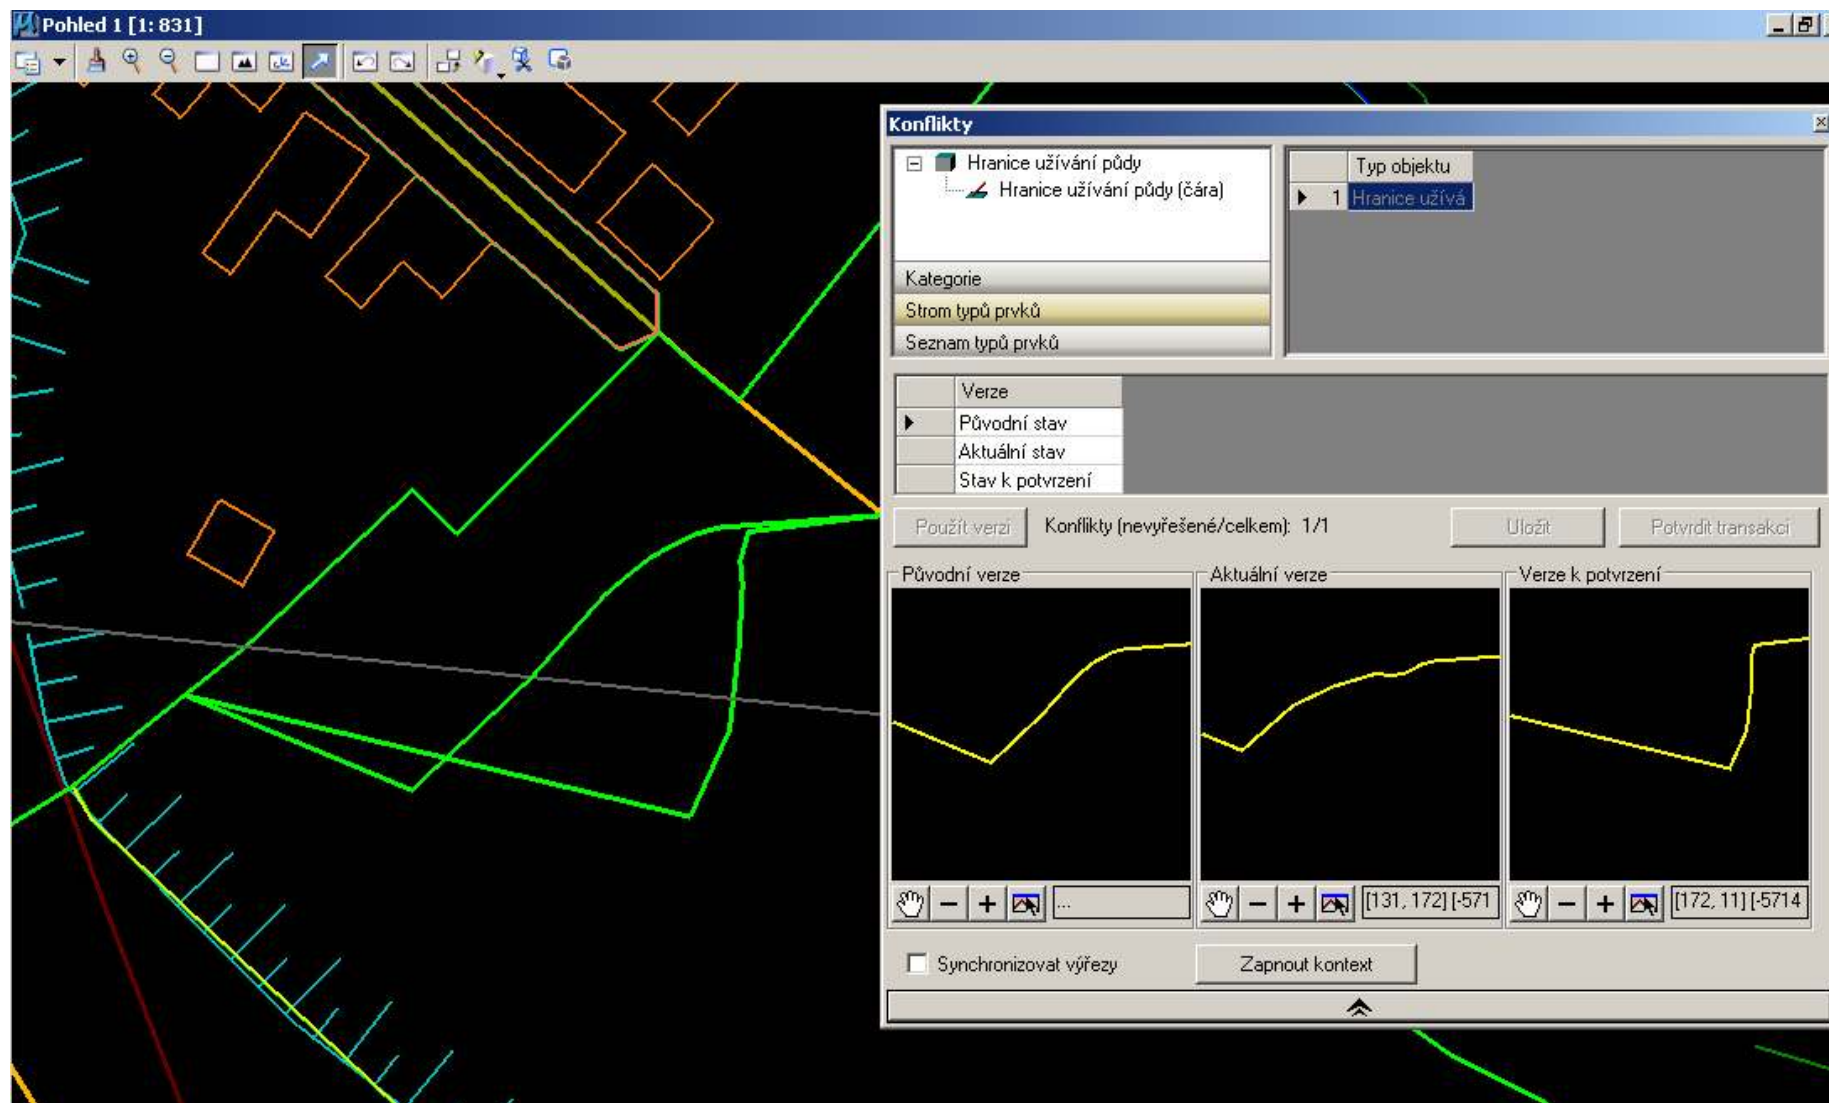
Pohled 1 [1: 831]

Konflikty

Hranice užívání půdy
Hranice užívání půdy (čára)

Kategorie
Strom typů prvků
Seznam typů prvků

| | Typ objektu |
|---|---|
| 1 | Hranice užívá |

| | Verze |
|---|---|
| | Původní stav |
| | Aktuální stav |
| | Stav k potvrzení |

Použít verzi
Konflikty (nevyřešené/celkem): 1/1
Uložit
Potvrdit transakci

Původní verze
...

Aktuální verze
[131, 172] [-571

Verze k potvrzení
[172, 11] [-5714

Synchronizovat výřezy
Zapnout kontext